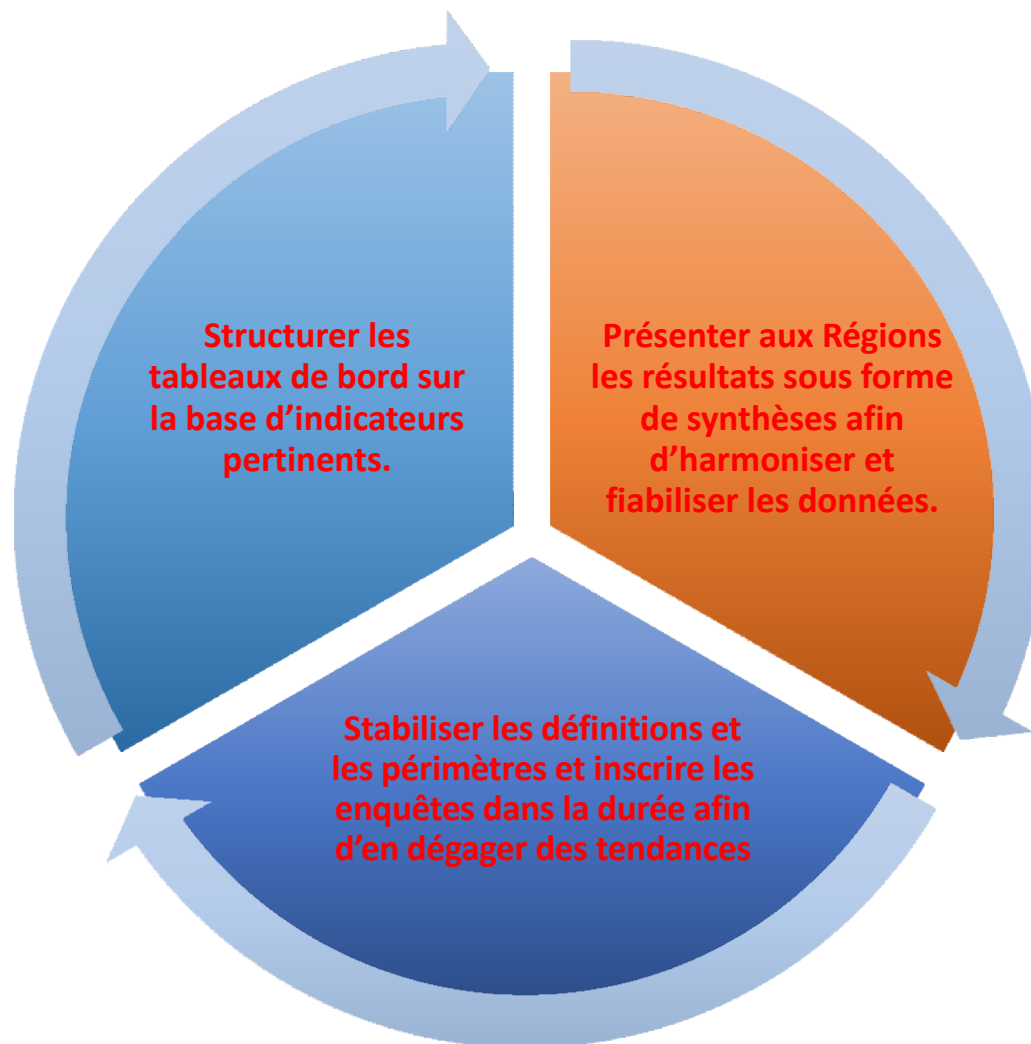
Structurer les tableaux de bord sur la base d’indicateurs pertinents.

Présenter aux Régions les résultats sous forme de synthèses afin d’harmoniser et fiabiliser les données.

Stabiliser les définitions et les périmètres et inscrire les enquêtes dans la durée afin d’en dégager des tendances